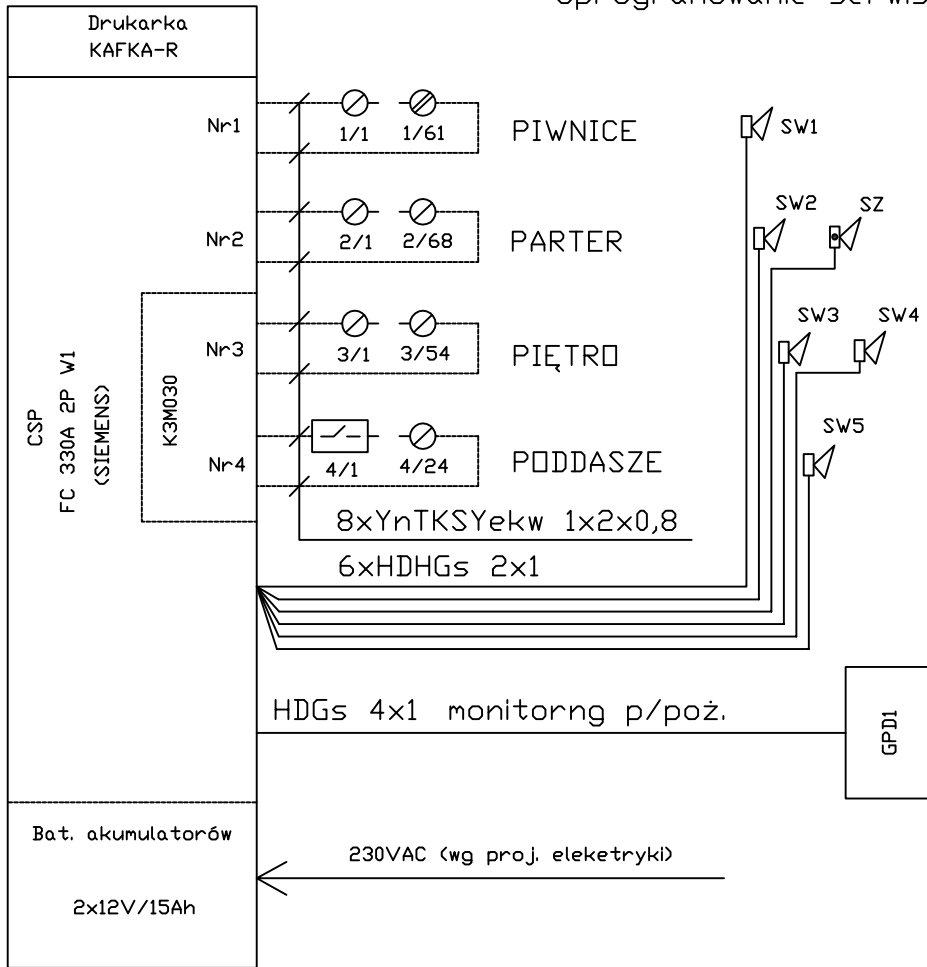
Oprogramowanie serwis

Drukarka
KAFKA-R

Nr1
1/1 1/61
PIWNICE

SW1

Nr2
2/1 2/68
PARTER

SW2 SZ

K3M030

Nr3
3/1 3/54
PIĘTRO

SW3 SW4

CSP
FC 330A 2P W1
(SIEMENS)

SW5

Nr4
4/1 4/24
PODDASZE

8xYnTKSYekw 1x2x0,8

6xHDHGs 2x1

HDGs 4x1 monitorng p/poż.

GPD1

Bat. akumulatorów

2x12V/15Ah

230VAC (wg proj. eleketryki)